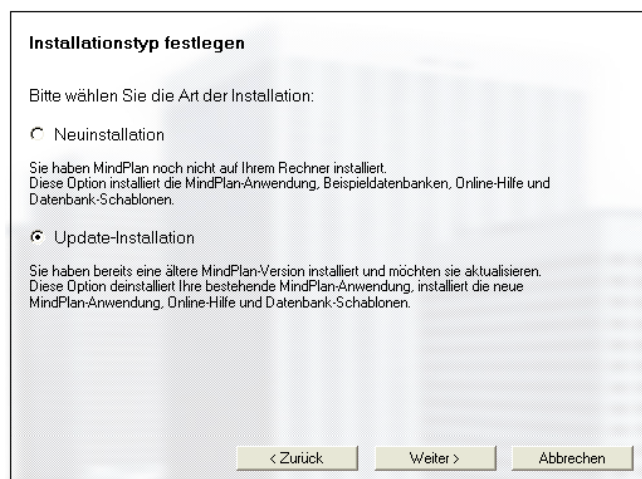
Installationstyp festlegen

Bitte wählen Sie die Art der Installation:

Neuinstallation

Sie haben MindPlan noch nicht auf Ihrem Rechner installiert.
Diese Option installiert die MindPlan-Anwendung, Beispieldatenbanken, Online-Hilfe und Datenbank-Schablonen.

Update-Installation

Sie haben bereits eine ältere MindPlan-Version installiert und möchten sie aktualisieren.
Diese Option deinstalliert Ihre bestehende MindPlan-Anwendung, installiert die neue MindPlan-Anwendung, Online-Hilfe und Datenbank-Schablonen.

< Zurück
Weiter >
Abbrechen